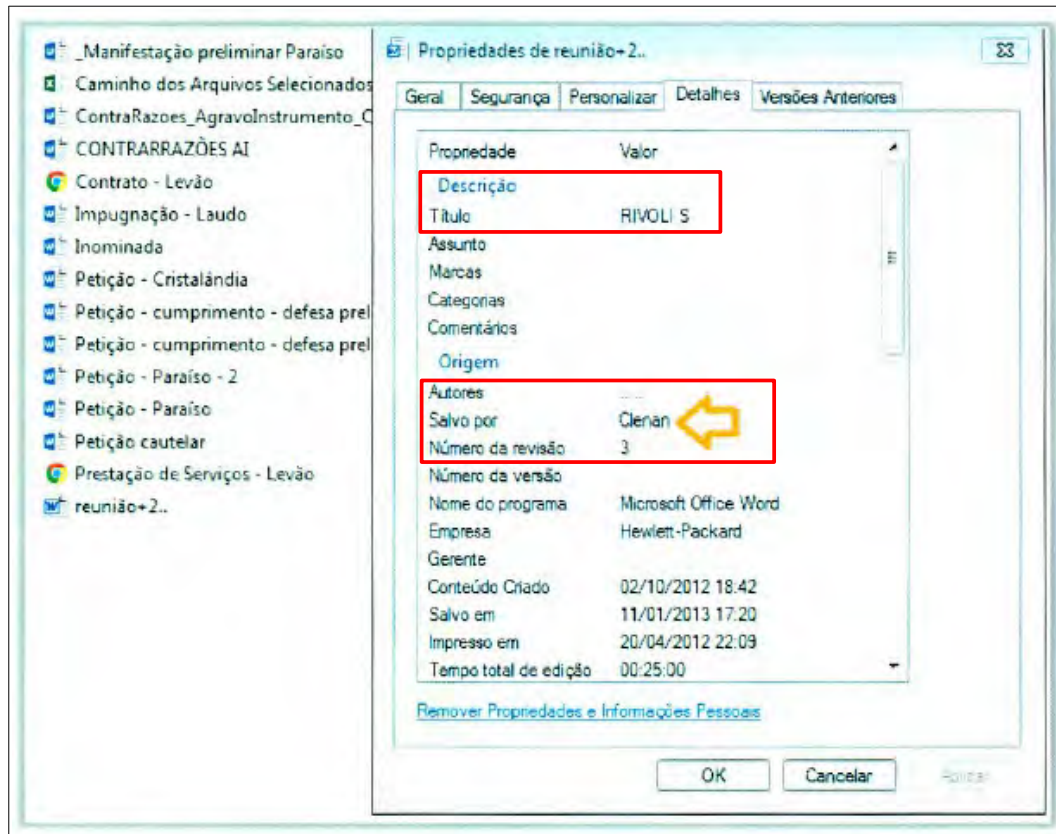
_Manifestação preliminar Paraiso
Caminho dos Arquivos Selecionados
ContraRazoes_AgravoInstrumento_C
CONTRARRAZÕES AI
Contrato - Levão
Impugnação - Laudo
Inominada
Petição - Cristalândia
Petição - cumprimento - defesa prel
Petição - cumprimento - defesa prel
Petição - Paraíso - 2
Petição - Paraíso
Petição cautelar
Prestação de Serviços - Levão
reunião+2..

Propriedades de reunião+2..

Geral | Segurança | Personalizar | Detalhes | Versões Anteriores

| Propriedade | Valor |
|---|---|
| Descrição | |
| Título | RIVOLI S |
| Assunto | |
| Marcas | |
| Categorias | |
| Comentários | |
| Origem | |
| Autores | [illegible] |
| Salvo por | Clenan |
| Número da revisão | 3 |
| Número da versão | |
| Nome do programa | Microsoft Office Word |
| Empresa | Hewlett-Packard |
| Gerente | |
| Conteúdo Criado | 02/10/2012 18:42 |
| Salvo em | 11/01/2013 17:20 |
| Impresso em | 20/04/2012 22:09 |
| Tempo total de edição | 00:25:00 |

Remover Propriedades e Informações Pessoais

OK | Cancelar | Aplicar